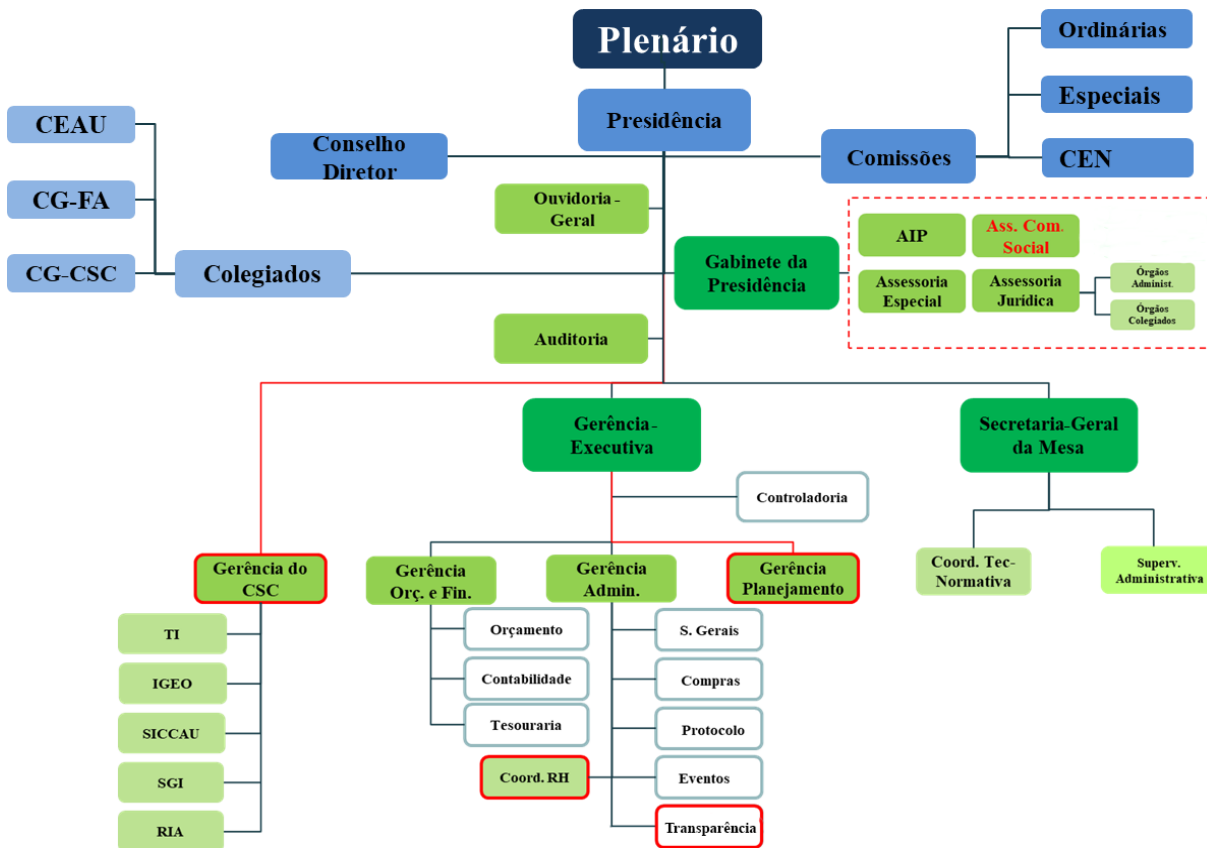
Plenário

Presidência

Ordinárias

Especiais

CEN

Comissões

Conselho Diretor

CEAU

CG-FA

CG-CSC

Colegiados

Ouvidoria - Geral

Gabinete da Presidência

AIP

Ass. Com. Social

Assessoria Especial

Assessoria Jurídica

Órgãos Administ.

Órgãos Colegiados

Auditoria

Gerência-Executiva

Secretaria-Geral da Mesa

Controladoria

Coord. Tec-Normativa

Superv. Administrativa

Gerência do CSC

TI

IGEO

SICCAU

SGI

RIA

Gerência Orç. e Fin.

Orçamento

Contabilidade

Tesouraria

Coord. RH

Gerência Admin.

S. Gerais

Compras

Protocolo

Eventos

Transparência

Gerência Planejamento